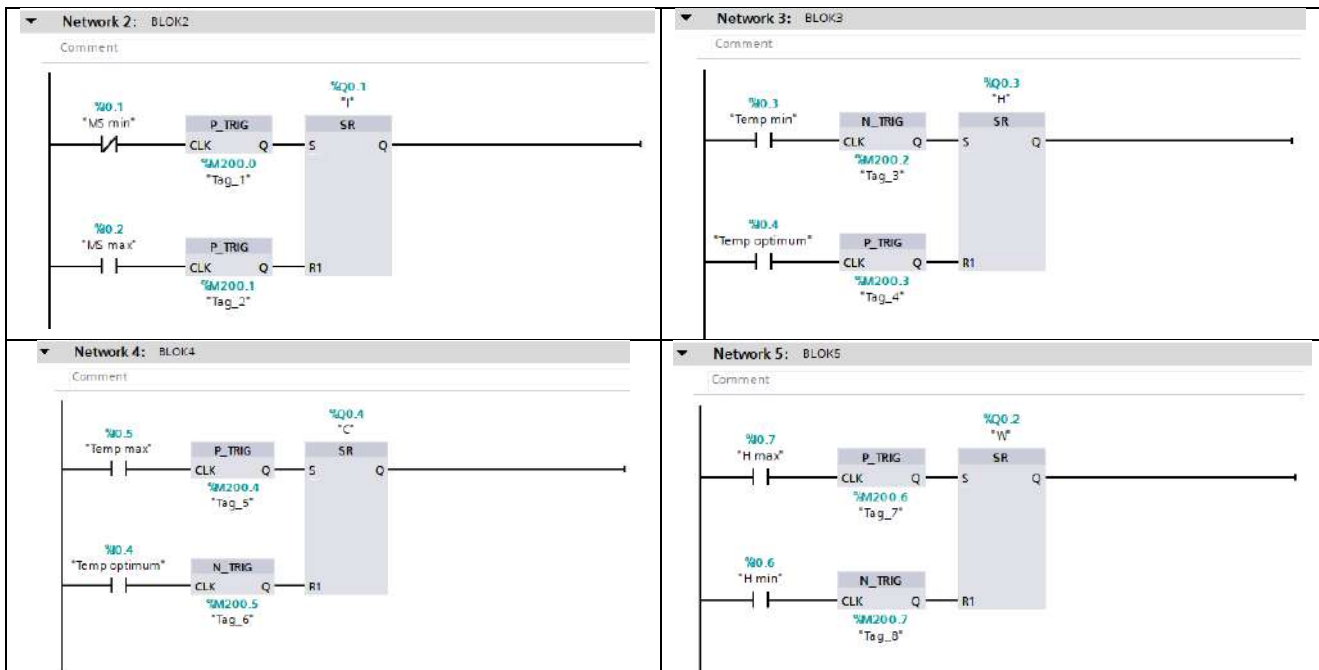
Network 2: BLOK2

Comment

%Q0.1
"I"

%I0.1
"MS min"

P_TRIG
CLK Q
%M200.0
"Tag_1"

SR
S Q

%I0.2
"MS max"

P_TRIG
CLK Q
%M200.1
"Tag_2"

R1

Network 3: BLOK3

Comment

%Q0.3
"H"

%I0.3
"Temp min"

N_TRIG
CLK Q
%M200.2
"Tag_3"

SR
S Q

%I0.4
"Temp optimum"

P_TRIG
CLK Q
%M200.3
"Tag_4"

R1

Network 4: BLOK4

Comment

%Q0.4
"C"

%I0.5
"Temp max"

P_TRIG
CLK Q
%M200.4
"Tag_5"

SR
S Q

%I0.4
"Temp optimum"

N_TRIG
CLK Q
%M200.5
"Tag_6"

R1

Network 5: BLOK5

Comment

%Q0.2
"W"

%I0.7
"H max"

P_TRIG
CLK Q
%M200.6
"Tag_7"

SR
S Q

%I0.6
"H min"

N_TRIG
CLK Q
%M200.7
"Tag_8"

R1